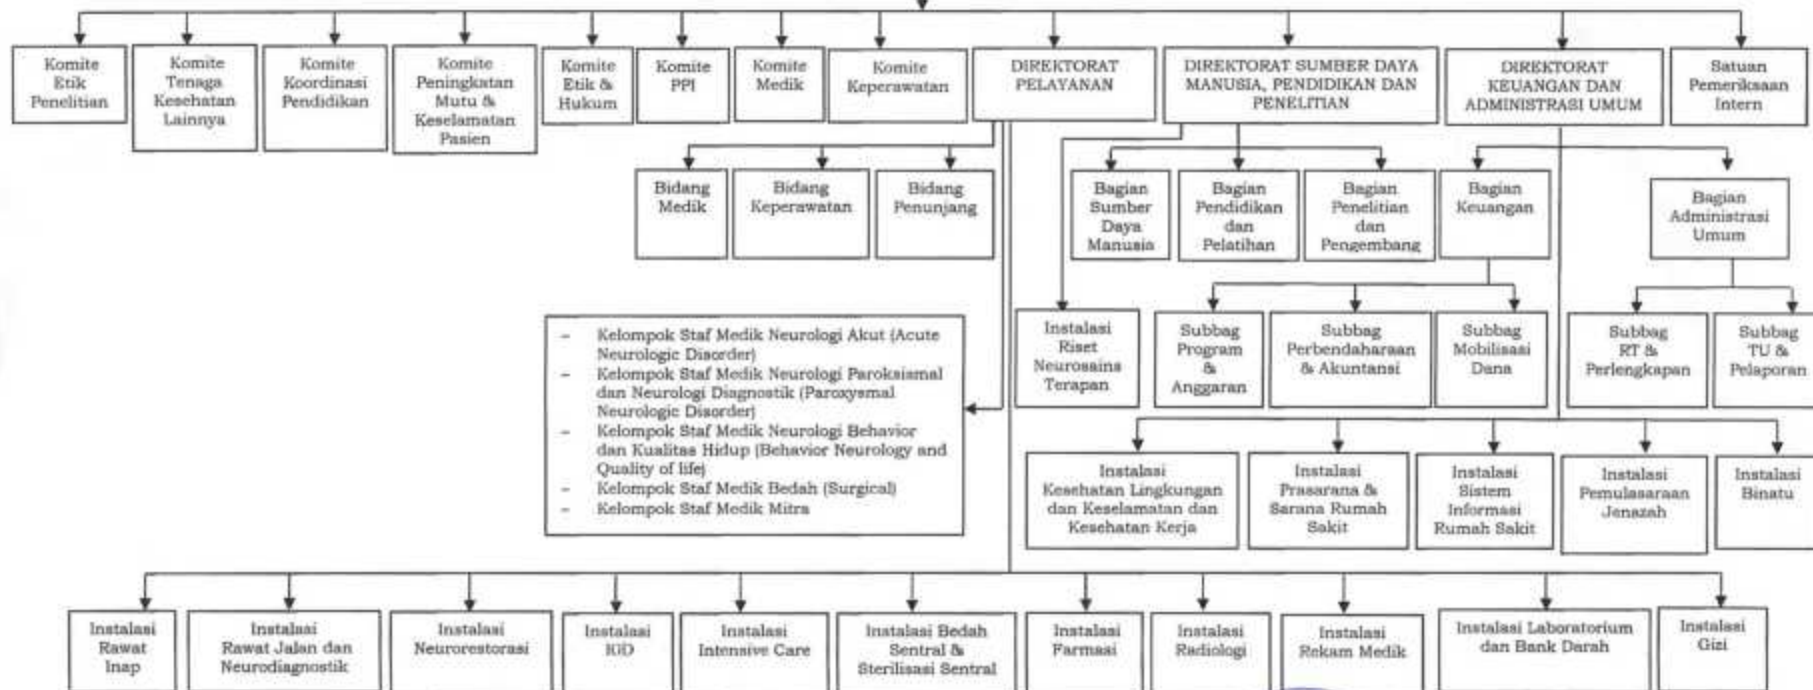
Komite Etik Penelitian

Komite Tenaga Kesehatan Lainnya

Komite Koordinasi Pendidikan

Komite Peningkatan Mutu & Keselamatan Pasien

Komite Etik & Hukum

Komite PPI

Komite Medik

Komite Keperawatan

DIREKTORAT PELAYANAN

DIREKTORAT SUMBER DAYA MANUSIA, PENDIDIKAN DAN PENELITIAN

DIREKTORAT KEUANGAN DAN ADMINISTRASI UMUM

Satuan Pemeriksaan Intern

Bidang Medik

Bidang Keperawatan

Bidang Penunjang

Bagian Sumber Daya Manusia

Bagian Pendidikan dan Pelatihan

Bagian Penelitian dan Pengembang

Bagian Keuangan

Bagian Administrasi Umum

- Kelompok Staf Medik Neurologi Akut (Acute Neurologic Disorder)
- Kelompok Staf Medik Neurologi Paroksismal dan Neurologi Diagnostik (Paroxyemal Neurologic Disorder)
- Kelompok Staf Medik Neurologi Behavior dan Kualitas Hidup (Behavior Neurology and Quality of life)
- Kelompok Staf Medik Bedah (Surgical)
- Kelompok Staf Medik Mitra

Instalasi Riset Neurosains Terapan

Subbag Program & Anggaran

Subbag Perbendaharaan & Akuntansi

Subbag Mobilisasi Dana

Subbag RT & Perlengkapan

Subbag TU & Pelaporan

Instalasi Kesehatan Lingkungan dan Keselamatan dan Kesehatan Kerja

Instalasi Prasarana & Sarana Rumah Sakit

Instalasi Sistem Informasi Rumah Sakit

Instalasi Pemulasaraan Jenazah

Instalasi Binatu

Instalasi Rawat Inap

Instalasi Rawat Jalan dan Neurodiagnostik

Instalasi Neurorestorasi

Instalasi IGD

Instalasi Intensive Care

Instalasi Bedah Sentral & Sterilisasi Sentral

Instalasi Farmasi

Instalasi Radiologi

Instalasi Rekam Medik

Instalasi Laboratorium dan Bank Darah

Instalasi Gizi